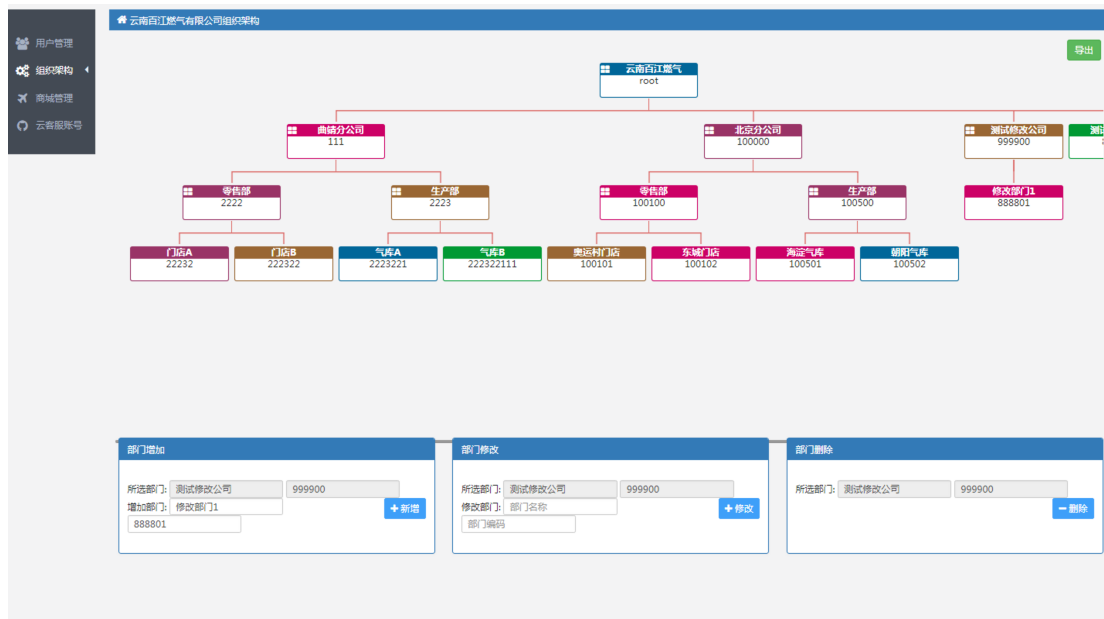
用户管理
组织架构
商城管理
云客服账号

云南百江燃气有限公司组织架构

导出

云南百江燃气
root

曲靖分公司
111

北京分公司
100000

测试修改公司
999900

测
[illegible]

零售部
2222

生产部
2223

零售部
100100

生产部
100500

修改部门1
888801

门店A
22232

门店B
222322

气库A
2223221

气库B
222322111

奥运村门店
100101

东城门店
100102

海淀气库
100501

朝阳气库
100502

部门增加

所选部门: 测试修改公司 999900
增加部门: 修改部门1
888801
+ 新增

部门修改

所选部门: 测试修改公司 999900
修改部门: 部门名称
部门编码
+ 修改

部门删除

所选部门: 测试修改公司 999900
− 删除